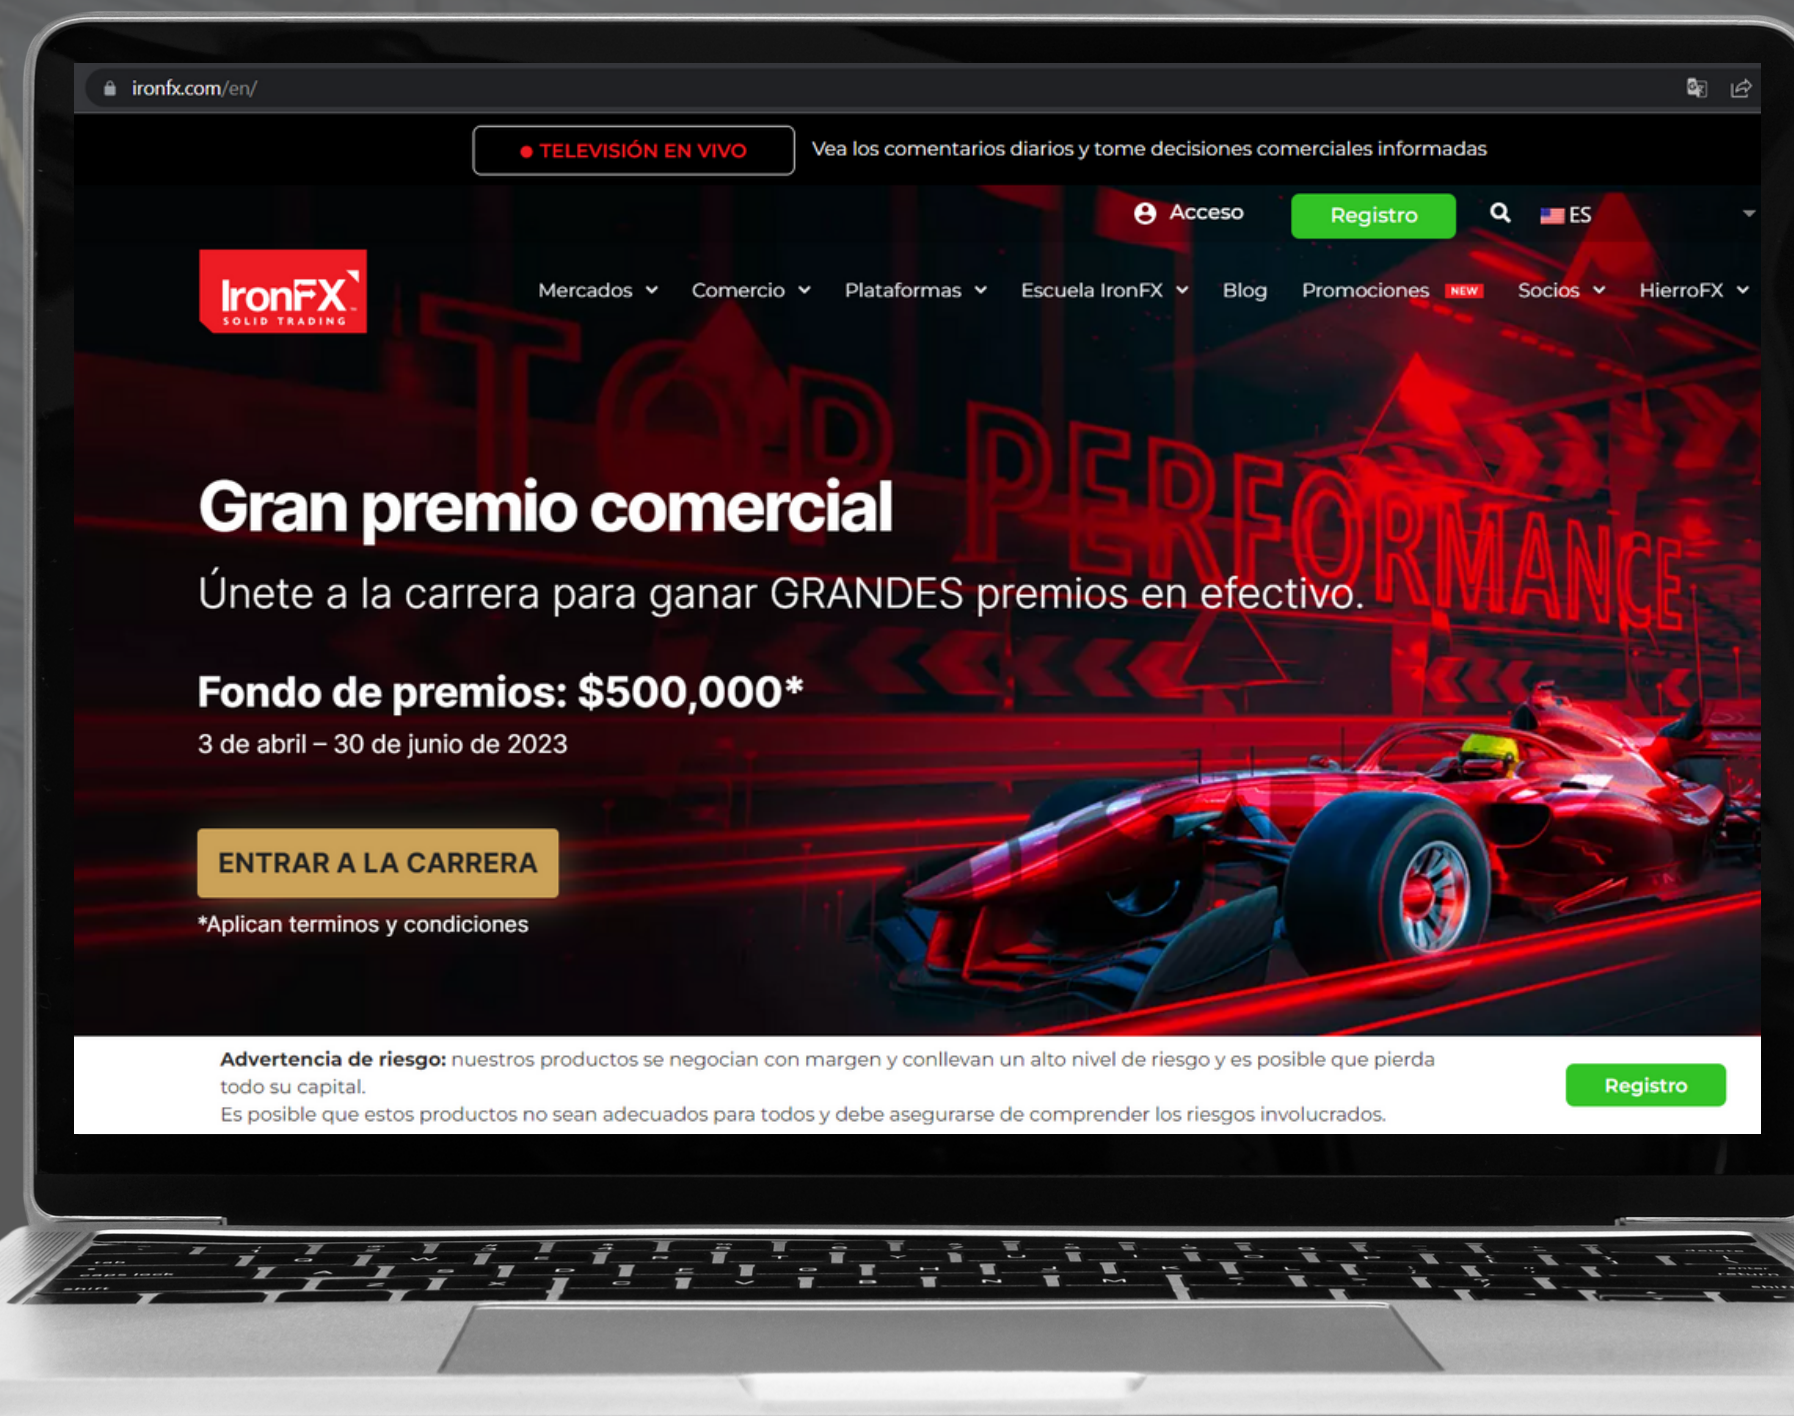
ironfx.com/en/

● TELEVISIÓN EN VIVO

Vea los comentarios diarios y tome decisiones comerciales informadas

Acceso

Registro

ES

IronFX
SOLID TRADING

Mercados

Comercio

Plataformas

Escuela IronFX

Blog

Promociones NEW

Socios

HierroFX

TOP PERFORMANCE

Gran premio comercial

Únete a la carrera para ganar GRANDES premios en efectivo.

Fondo de premios: $500,000*

3 de abril – 30 de junio de 2023

ENTRAR A LA CARRERA

*Aplican terminos y condiciones

**Advertencia de riesgo:** nuestros productos se negocian con margen y conllevan un alto nivel de riesgo y es posible que pierda todo su capital.
Es posible que estos productos no sean adecuados para todos y debe asegurarse de comprender los riesgos involucrados.

Registro